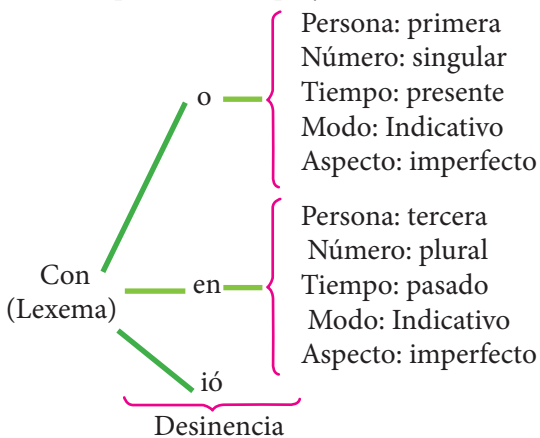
Con
(Lexema)

o
Persona: primera
Número: singular
Tiempo: presente
Modo: Indicativo
Aspecto: imperfecto

en
Persona: tercera
Número: plural
Tiempo: pasado
Modo: Indicativo
Aspecto: imperfecto

ió

Desinencia